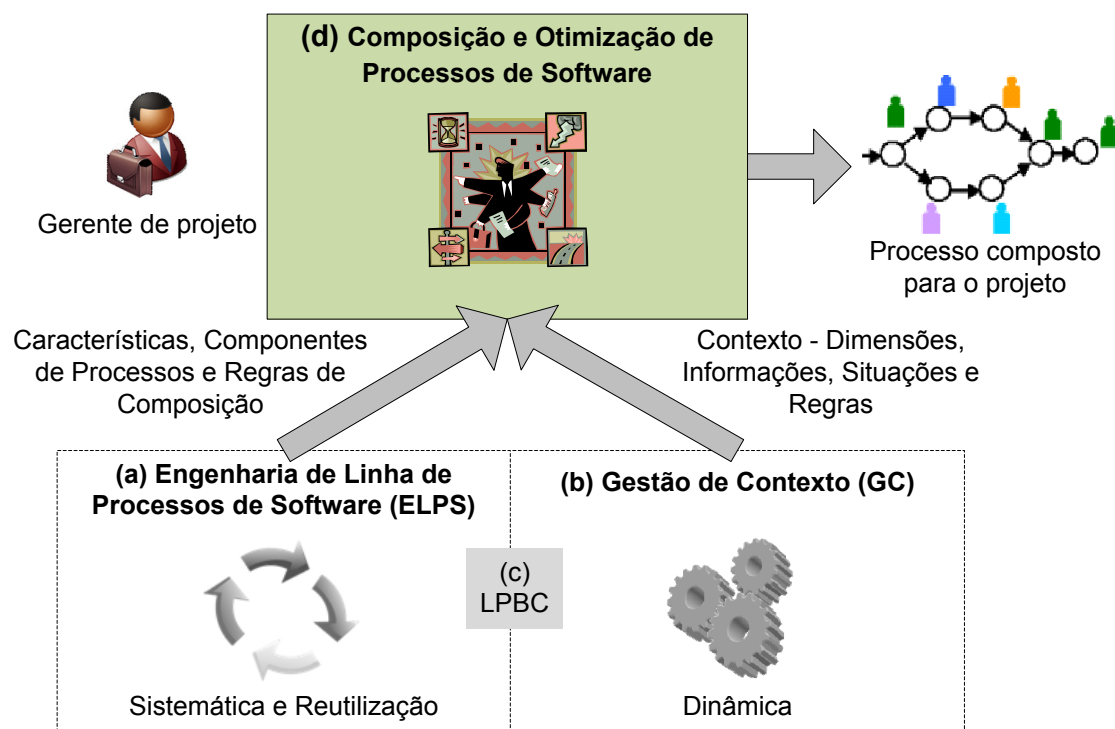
(d) Composição e Otimização de Processos de Software

Gerente de projeto

Processo composto para o projeto

Características, Componentes de Processos e Regras de Composição

Contexto - Dimensões, Informações, Situações e Regras

(a) Engenharia de Linha de Processos de Software (ELPS)

(c) LPBC

(b) Gestão de Contexto (GC)

Sistemática e Reutilização

Dinâmica